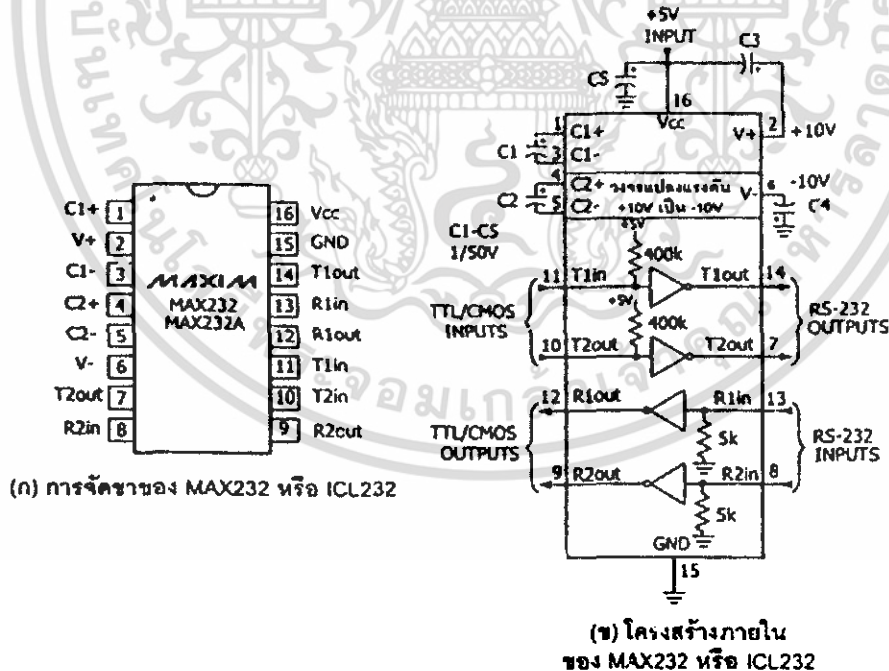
C1+ 1
V+ 2
C1- 3
C2+ 4
C2- 5
V- 6
T2out 7
R2in 8

16 Vcc
15 GND
14 T1out
13 R1in
12 R1out
11 T1in
10 T2in
9 R2out

MAXIM
MAX232
MAX232A

(ก) การจัดขาของ MAX232 หรือ ICL232

+5V
INPUT
C3
C5
16
Vcc
1 C1+
C1 3 C1-
V+ 2 +10V
4 C2+ วงจรแปลงแรงดัน V- 6 -10V
C2 5 C2- +10V เป็น -10V
C4
C1-C5
1/50V
+5V
400k
11 T1in
T1out 14
TTL/CMOS INPUTS
+5V
400k
RS-232 OUTPUTS
10 T2out
T2out 7
12 R1out
R1in 13
TTL/CMOS OUTPUTS
5k
RS-232 INPUTS
9 R2out
R2in 8
5k
GND
15

(ข) โครงสร้างภายใน ของ MAX232 หรือ ICL232